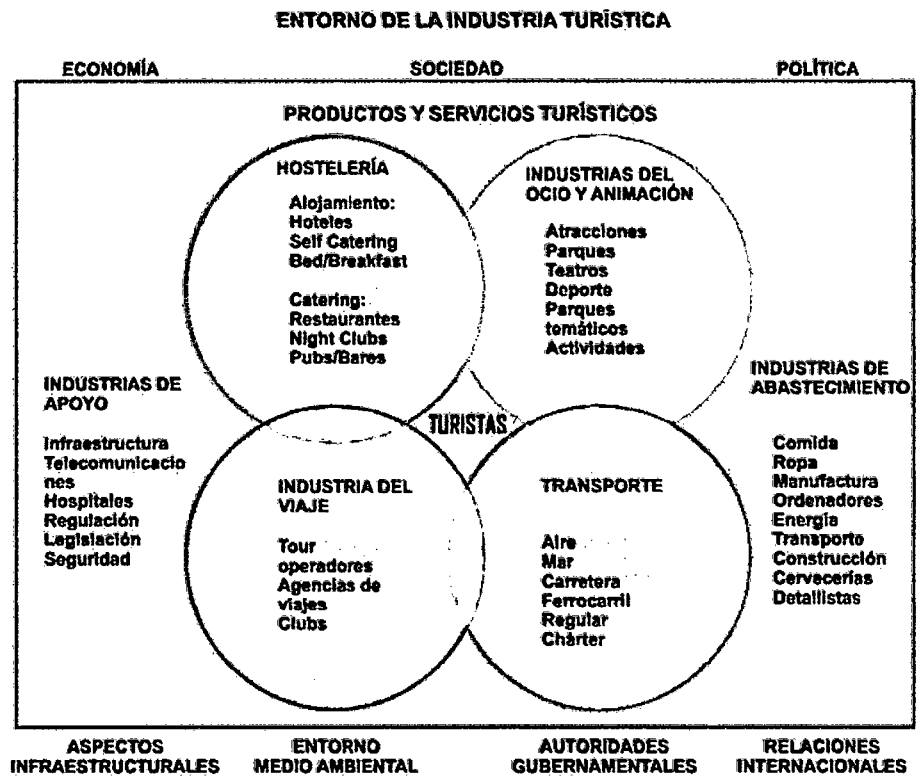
ENTORNO DE LA INDUSTRIA TURÍSTICA

ECONOMÍA

SOCIEDAD

POLÍTICA

PRODUCTOS Y SERVICIOS TURÍSTICOS

HOSTELERÍA

Alojamiento:
Hoteles
Self Catering
Bed/Breakfast

Catering:
Restaurantes
Night Clubs
Pubs/Bares

INDUSTRIAS DEL OCIO Y ANIMACIÓN

Atracciones
Parques
Teatros
Deporte
Parques temáticos
Actividades

INDUSTRIAS DE APOYO

Infraestructura
Telecomunicaciones
Hospitales
Regulación
Legislación
Seguridad

TURISTAS

INDUSTRIAS DE ABASTECIMIENTO

Comida
Ropa
Manufactura
Ordenadores
Energía
Transporte
Construcción
Cervecerías
Detallistas

INDUSTRIA DEL VIAJE

Tour operadores
Agencias de viajes
Clubs

TRANSPORTE

Aire
Mar
Carretera
Ferrocarril
Regular
Chárter

ASPECTOS INFRAESTRUCTURALES

ENTORNO MEDIO AMBIENTAL

AUTORIDADES GUBERNAMENTALES

RELACIONES INTERNACIONALES